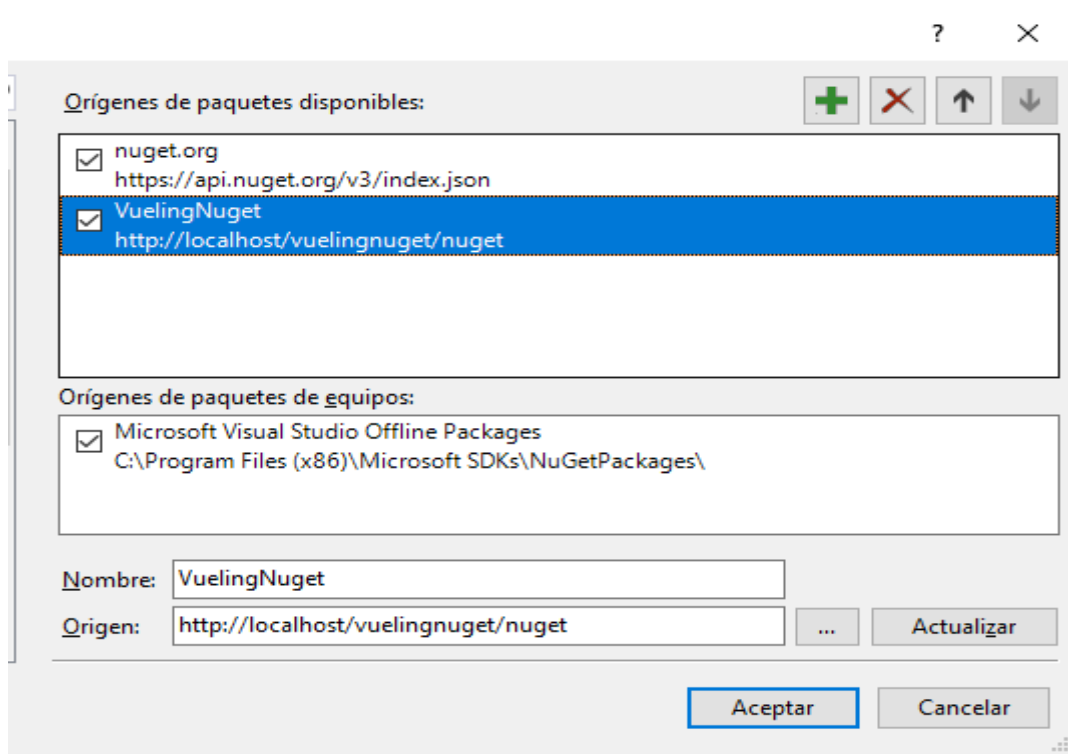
?
×

Orígenes de paquetes disponibles:

nuget.org
https://api.nuget.org/v3/index.json

VuelingNuget
http://localhost/vuelingnuget/nuget

Orígenes de paquetes de equipos:

Microsoft Visual Studio Offline Packages
C:\Program Files (x86)\Microsoft SDKs\NuGetPackages\

Nombre: VuelingNuget

Origen: http://localhost/vuelingnuget/nuget ... Actualizar

Aceptar Cancelar